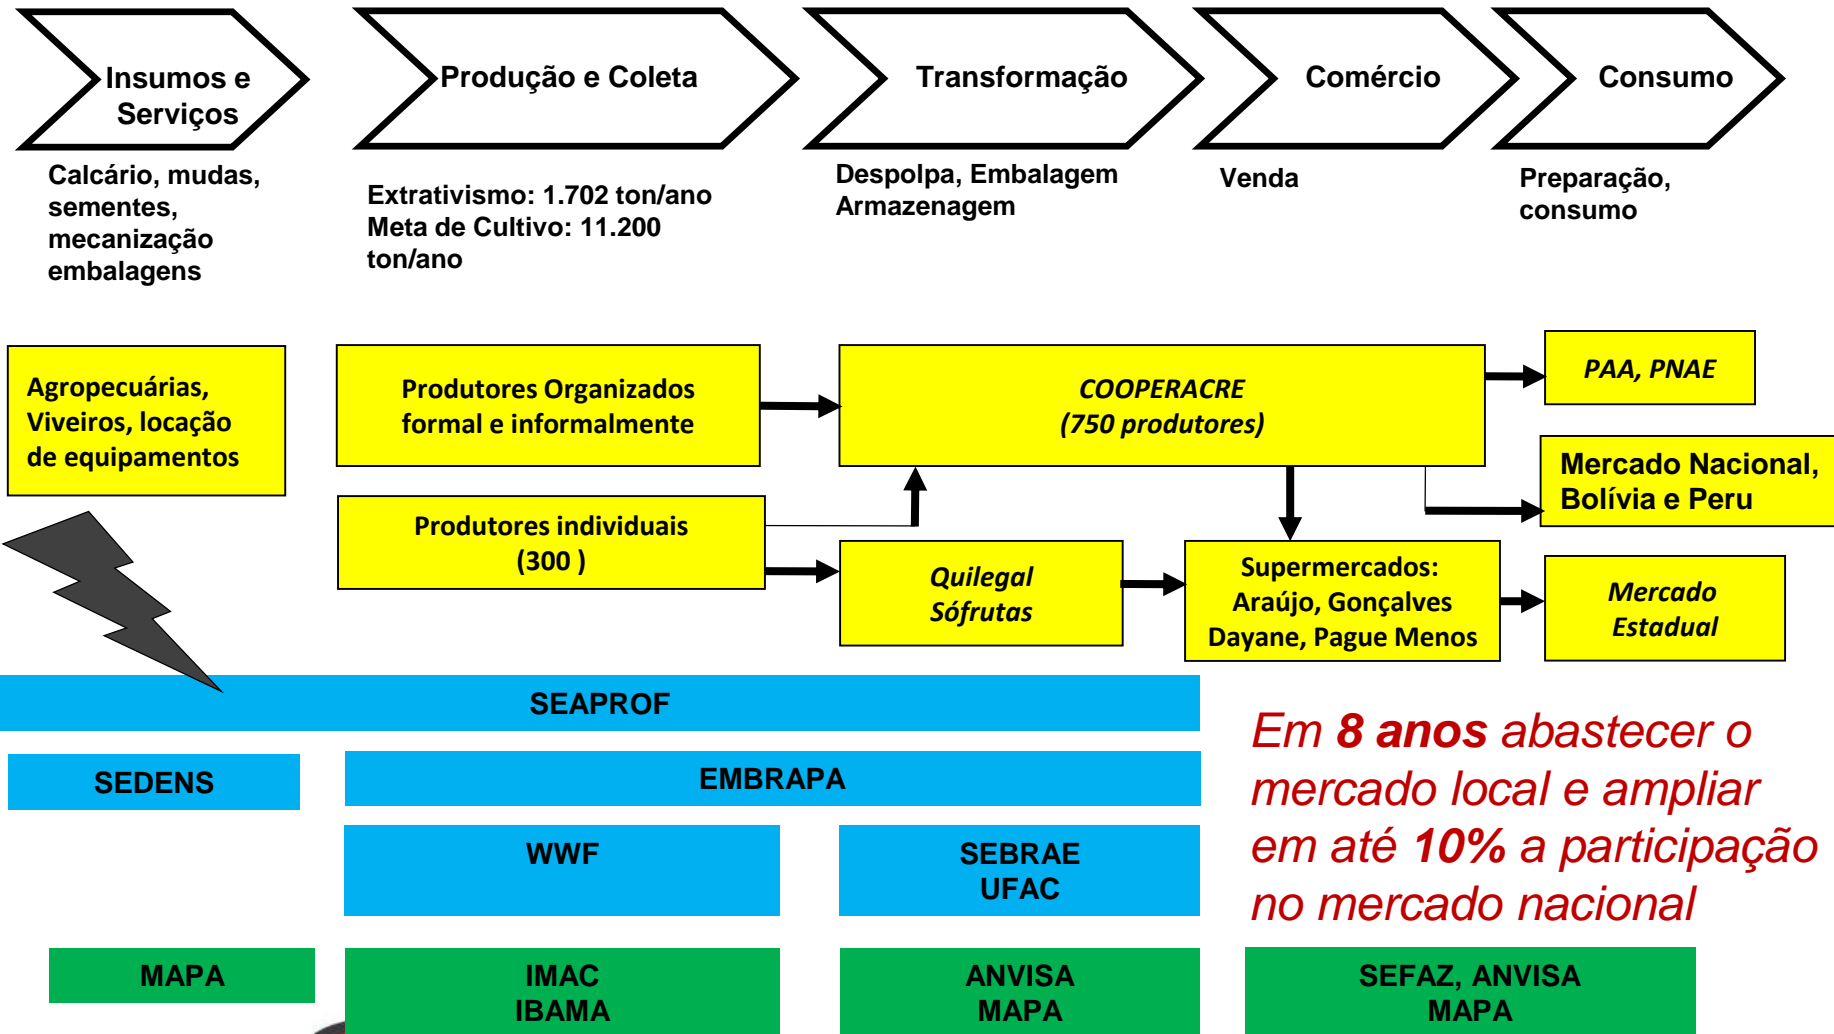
Insumos e Serviços

Produção e Coleta

Transformação

Comércio

Consumo

Calcário, mudas, sementes, mecanização embalagens

Extrativismo: 1.702 ton/ano
Meta de Cultivo: 11.200 ton/ano

Despolpa, Embalagem
Armazenagem

Venda

Preparação, consumo

Agropecuárias, Viveiros, locação de equipamentos

Produtores Organizados formal e informalmente

COOPERACRE
(750 produtores)

PAA, PNAE

Mercado Nacional, Bolívia e Peru

Produtores individuais
(300 )

Quilegal
Sófrutas

Supermercados:
Araújo, Gonçalves
Dayane, Pague Menos

Mercado Estadual

SEAPROF

SEDENS

EMBRAPA

WWF

SEBRAE
UFAC

Em **8 anos** abastecer o mercado local e ampliar em até **10%** a participação no mercado nacional

MAPA

IMAC
IBAMA

ANVISA
MAPA

SEFAZ, ANVISA
MAPA